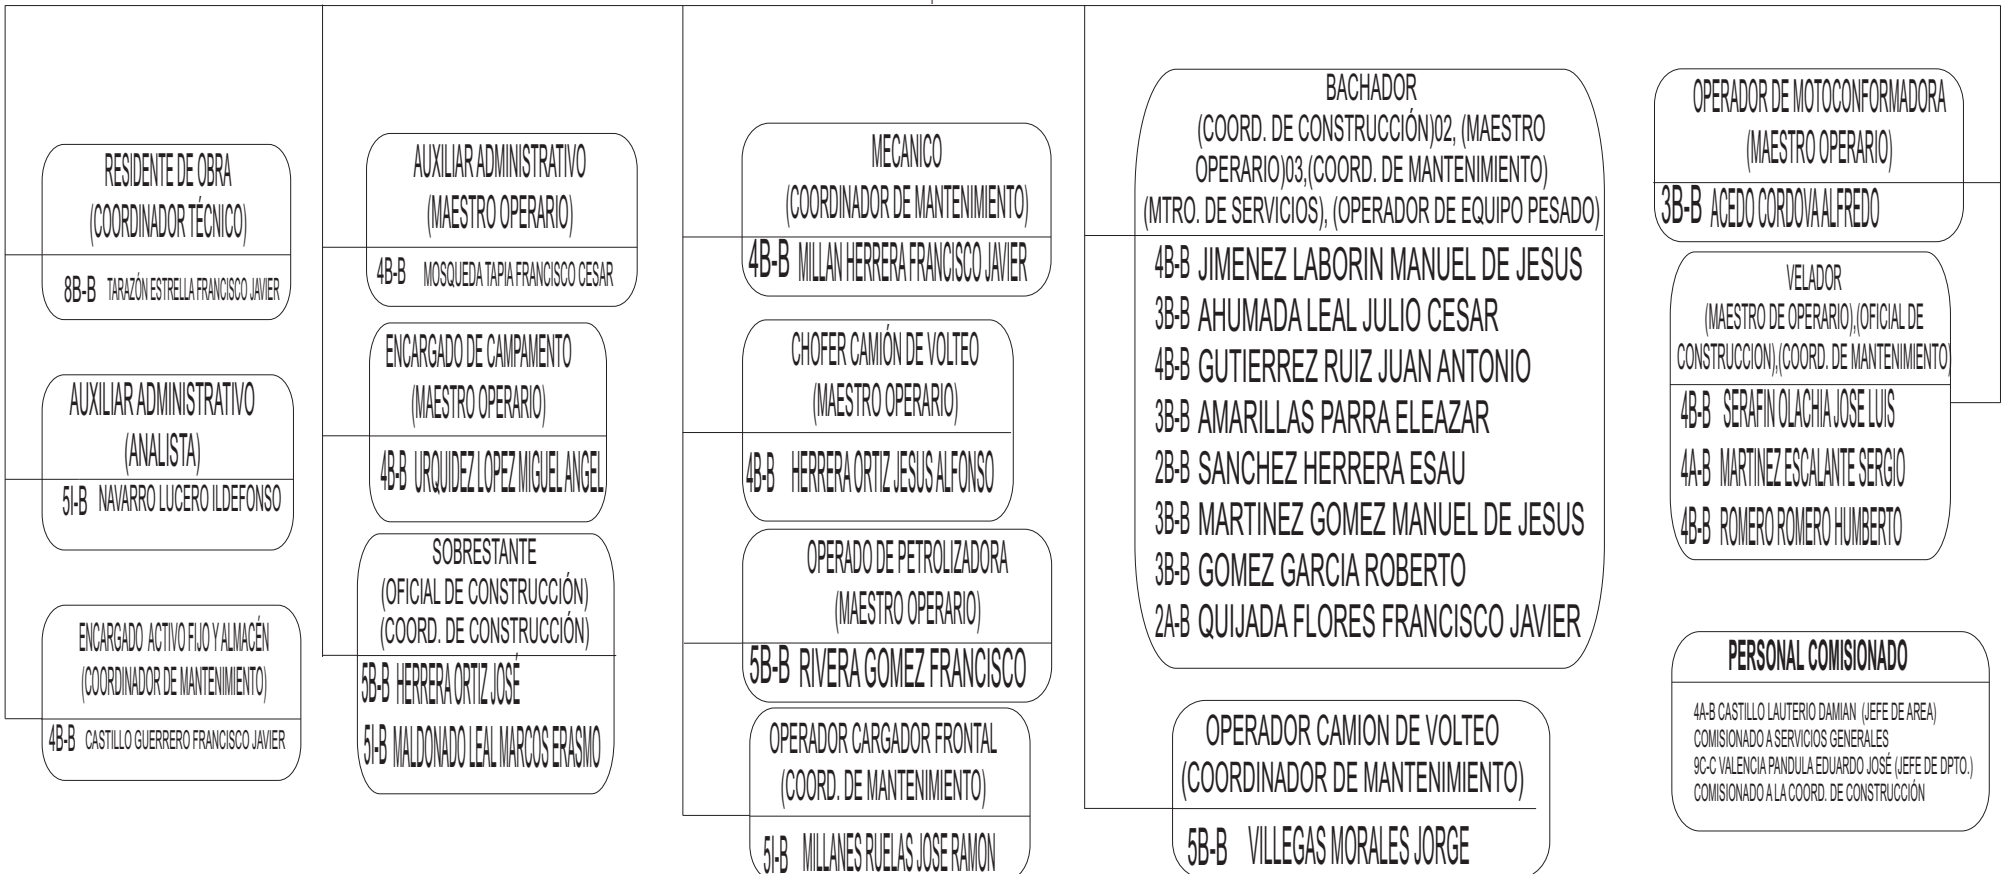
RESIDENTE DE OBRA
(COORDINADOR TÉCNICO)
8B-B TARAZÓN ESTRELLA FRANCISCO JAVIER

AUXILIAR ADMINISTRATIVO
(ANALISTA)
5I-B NAVARRO LUCERO ILDEFONSO

ENCARGADO ACTIVO FIJO Y ALMACÉN
(COORDINADOR DE MANTENIMIENTO)
4B-B CASTILLO GUERRERO FRANCISCO JAVIER

AUXILIAR ADMINISTRATIVO
(MAESTRO OPERARIO)
4B-B MOSQUEDA TAPIA FRANCISCO CESAR

ENCARGADO DE CAMPAMENTO
(MAESTRO OPERARIO)
4B-B URQUIDEZ LOPEZ MIGUEL ANGEL

SOBRESTANTE
(OFICIAL DE CONSTRUCCIÓN)
(COORD. DE CONSTRUCCIÓN)
5B-B HERRERA ORTIZ JOSÉ
5I-B MALDONADO LEAL MARCOS ERASMO

MECANICO
(COORDINADOR DE MANTENIMIENTO)
4B-B MILLAN HERRERA FRANCISCO JAVIER

CHOFER CAMIÓN DE VOLTEO
(MAESTRO OPERARIO)
4B-B HERRERA ORTIZ JESUS ALFONSO

OPERADO DE PETROLIZADORA
(MAESTRO OPERARIO)
5B-B RIVERA GOMEZ FRANCISCO

OPERADOR CARGADOR FRONTAL
(COORD. DE MANTENIMIENTO)
5I-B MILLANES RUELAS JOSE RAMON

BACHADOR
(COORD. DE CONSTRUCCIÓN)02, (MAESTRO OPERARIO)03,(COORD. DE MANTENIMIENTO)
(MTRO. DE SERVICIOS), (OPERADOR DE EQUIPO PESADO)
4B-B JIMENEZ LABORIN MANUEL DE JESUS
3B-B AHUMADA LEAL JULIO CESAR
4B-B GUTIERREZ RUIZ JUAN ANTONIO
3B-B AMARILLAS PARRA ELEAZAR
2B-B SANCHEZ HERRERA ESAU
3B-B MARTINEZ GOMEZ MANUEL DE JESUS
3B-B GOMEZ GARCIA ROBERTO
2A-B QUIJADA FLORES FRANCISCO JAVIER

OPERADOR CAMION DE VOLTEO
(COORDINADOR DE MANTENIMIENTO)
5B-B VILLEGAS MORALES JORGE

OPERADOR DE MOTOCONFORMADORA
(MAESTRO OPERARIO)
3B-B ACEDO CORDOVA ALFREDO

VELADOR
(MAESTRO DE OPERARIO),(OFICIAL DE CONSTRUCCION),(COORD. DE MANTENIMIENTO)
4B-B SERAFIN OLACHIA JOSE LUIS
4A-B MARTINEZ ESCALANTE SERGIO
4B-B ROMERO ROMERO HUMBERTO

PERSONAL COMISIONADO
4A-B CASTILLO LAUTERIO DAMIAN (JEFE DE AREA)
COMISIONADO A SERVICIOS GENERALES
9C-C VALENCIA PANDULA EDUARDO JOSÉ (JEFE DE DPTO.)
COMISIONADO A LA COORD. DE CONSTRUCCIÓN